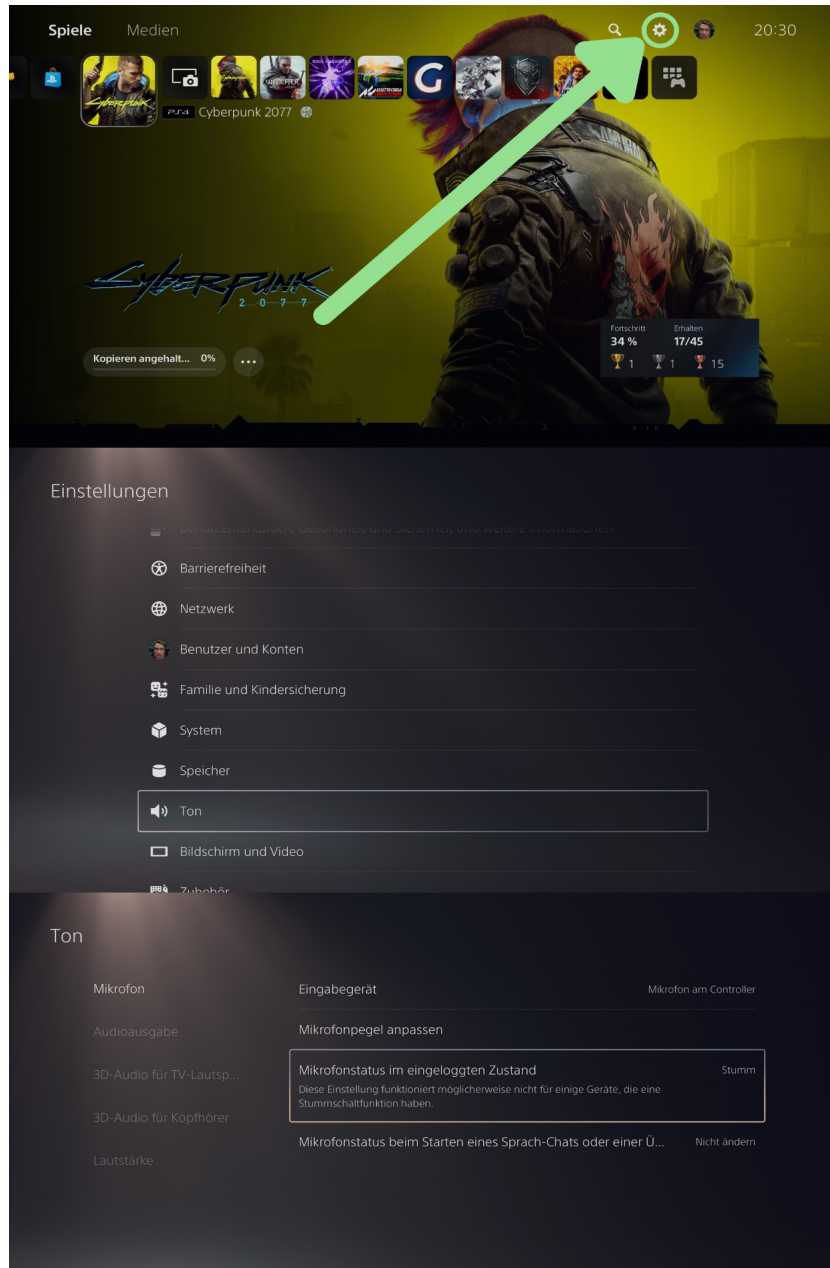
Spiele Medien

20:30

PS4 Cyberpunk 2077

CYBERPUNK 2077

Kopieren angehalt... 0%

Fortschritt 34 %
Erhalten 17/45
1 1 15

Einstellungen

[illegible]

Barrierefreiheit

Netzwerk

Benutzer und Konten

Familie und Kindersicherung

System

Speicher

Ton

Bildschirm und Video

Zubehör

Ton

Mikrofon

Audioausgabe

3D-Audio für TV-Lautsp...

3D-Audio für Kopfhörer

Lautstärke

Eingabegerät Mikrofon am Controller

Mikrofonpegel anpassen

Mikrofonstatus im eingeloggten Zustand Stumm
Diese Einstellung funktioniert möglicherweise nicht für einige Geräte, die eine Stummschaltfunktion haben.

Mikrofonstatus beim Starten eines Sprach-Chats oder einer Ü... Nicht ändern